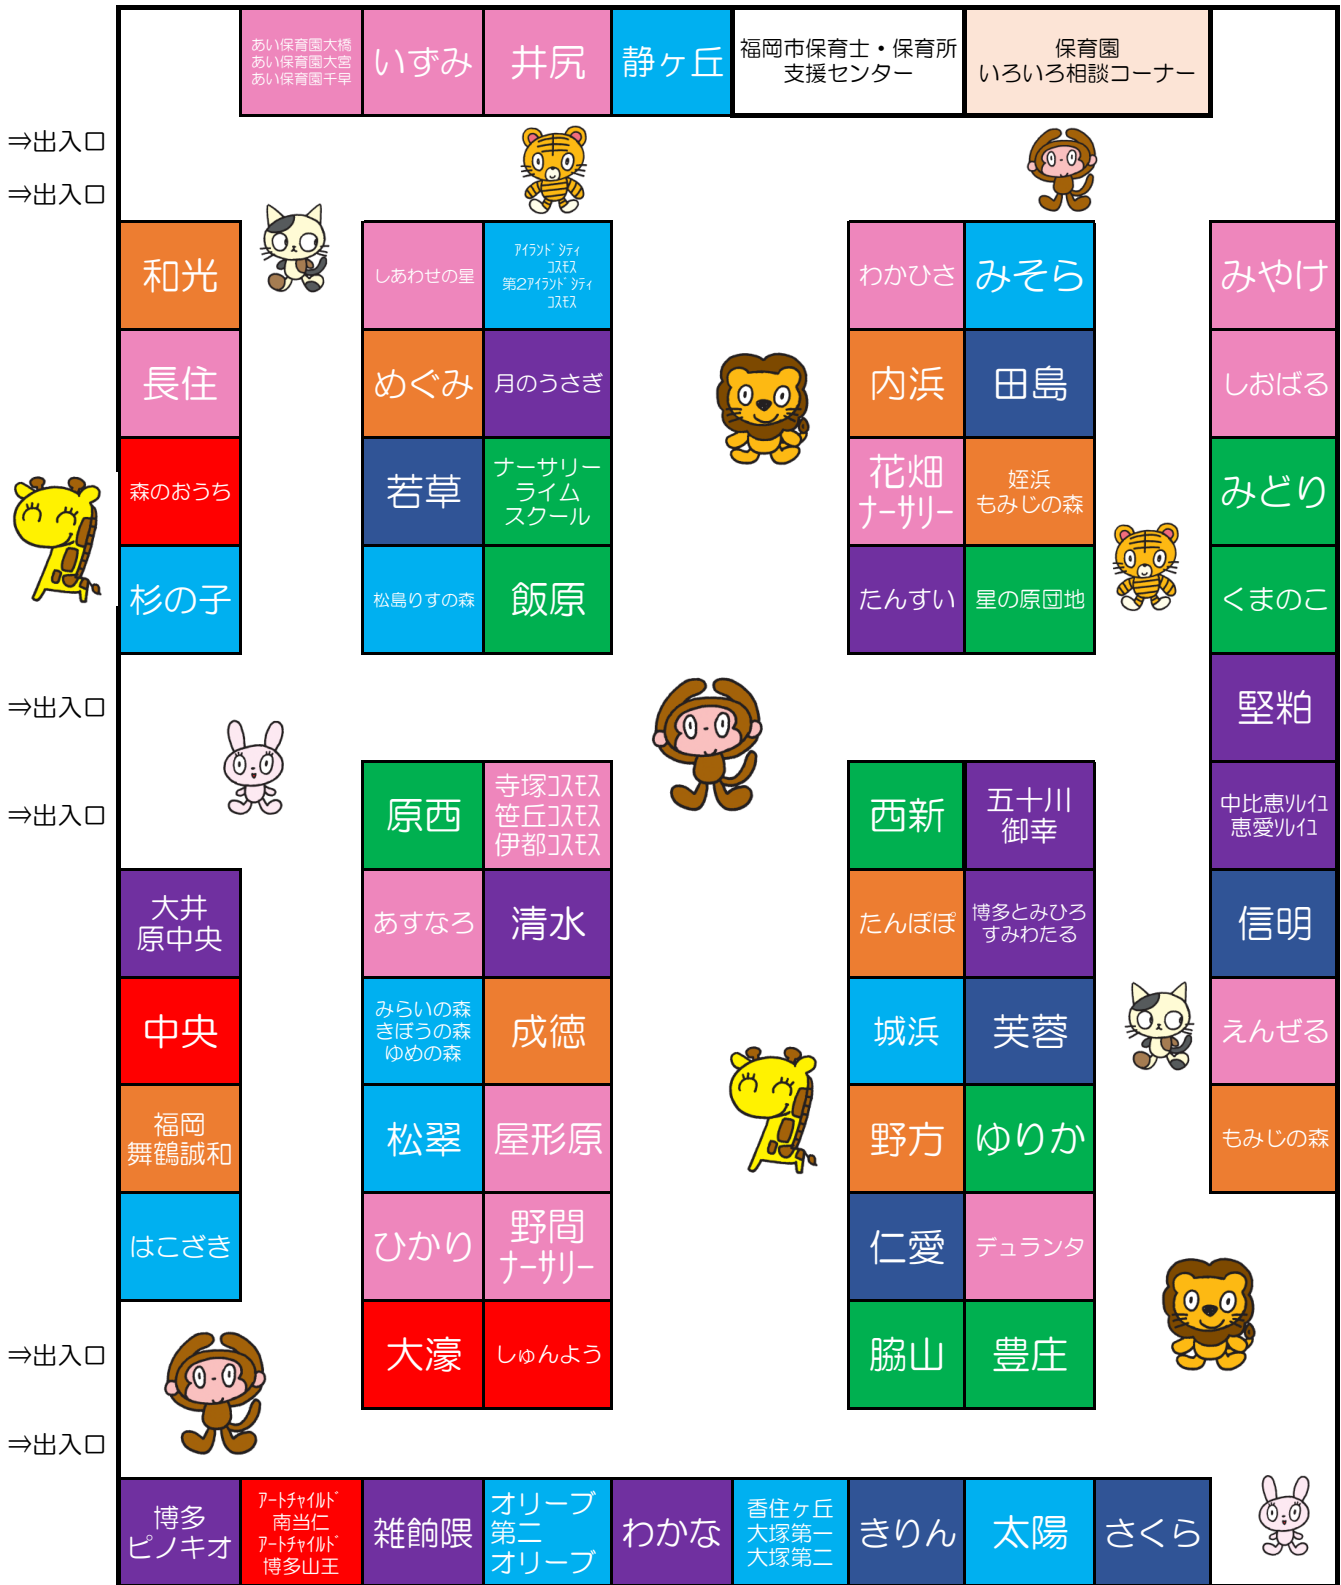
あい保育園大橋
あい保育園大宮
あい保育園千早

いずみ

井尻

静ヶ丘

福岡市保育士・保育所支援センター

保育園
いろいろ相談コーナー

⇒出入口
⇒出入口

和光
長住
森のおうち
杉の子

しあわせの星
ｱｲﾗﾝﾄﾞｼﾃｨｺｽﾓｽ 第2ｱｲﾗﾝﾄﾞｼﾃｨｺｽﾓｽ
めぐみ
月のうさぎ
若草
ナーサリーライムスクール
松島りすの森
飯原

わかひさ
みそら
内浜
田島
花畑ナーサリー
姪浜もみじの森
たんすい
星の原団地

みやけ
しおばる
みどり
くまのこ
堅粕
中比恵ルイエ 恵愛ルイエ
信明
えんぜる
もみじの森

⇒出入口
⇒出入口

原西
寺塚コスモス 笹丘コスモス 伊都コスモス
あすなろ
清水
みらいの森 きぼうの森 ゆめの森
成徳
松翠
屋形原
ひかり
野間ナーサリー
大濠
しゅんよう

西新
五十川 御幸
たんぽぽ
博多とみひろ すみわたる
城浜
芙蓉
野方
ゆりか
仁愛
デュランタ
脇山
豊庄

大井 原中央
中央
福岡舞鶴誠和
はこざき

⇒出入口
⇒出入口

博多ピノキオ
ｱｰﾄﾁｬｲﾙﾄﾞ南当仁 ｱｰﾄﾁｬｲﾙﾄﾞ博多山王
雑餉隈
オリーブ 第二オリーブ
わかな
香住ヶ丘 大塚第一 大塚第二
きりん
太陽
さくら